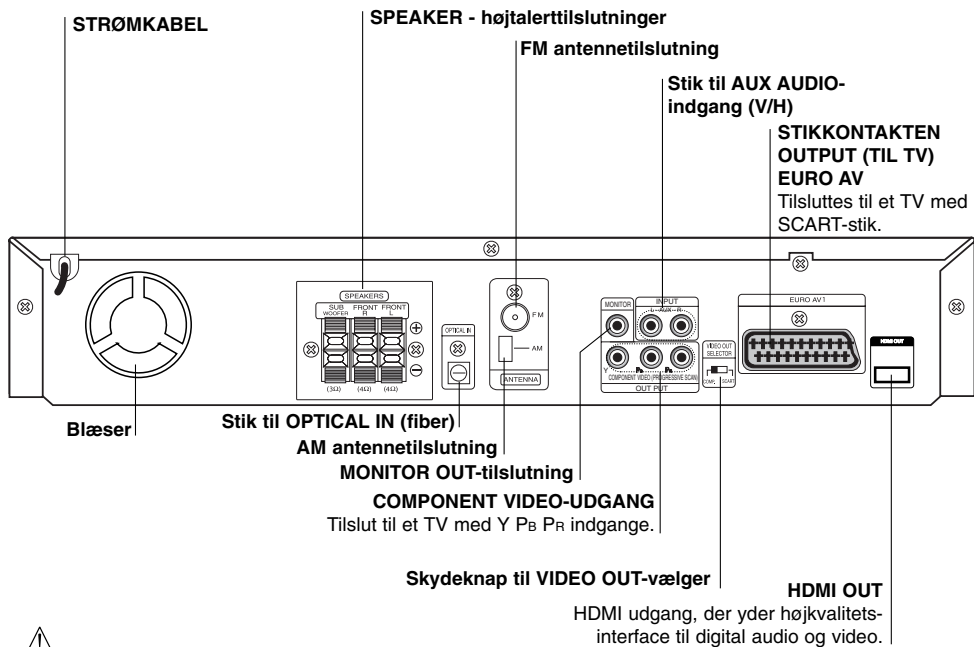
STRØMKABEL

SPEAKER - højtalerttilslutninger

FM antennetilslutning

Stik til AUX AUDIO-indgang (V/H)

STIKKONTAKTEN OUTPUT (TIL TV) EURO AV
Tilsluttes til et TV med SCART-stik.

SPEAKERS
SUB WOOFER FRONT R FRONT L
(3Ω) (4Ω) (4Ω)

OPTICAL IN

FM
AM
ANTENNA

MONITOR
INPUT
L AUX R

Y $P_B$ $P_R$
COMPONENT VIDEO / PROGRESSIVE SCAN
OUT PUT

VIDEO OUT SELECTOR
COMP. SCART

EURO AV 1

HDMI OUT

Blæser

Stik til OPTICAL IN (fiber)

AM antennetilslutning

MONITOR OUT-tilslutning

COMPONENT VIDEO-UDGANG
Tilslut til et TV med Y $P_B$ $P_R$ indgange.

Skydeknap til VIDEO OUT-vælger

HDMI OUT
HDMI udgang, der yder højkvalitetsinterface til digital audio og video.